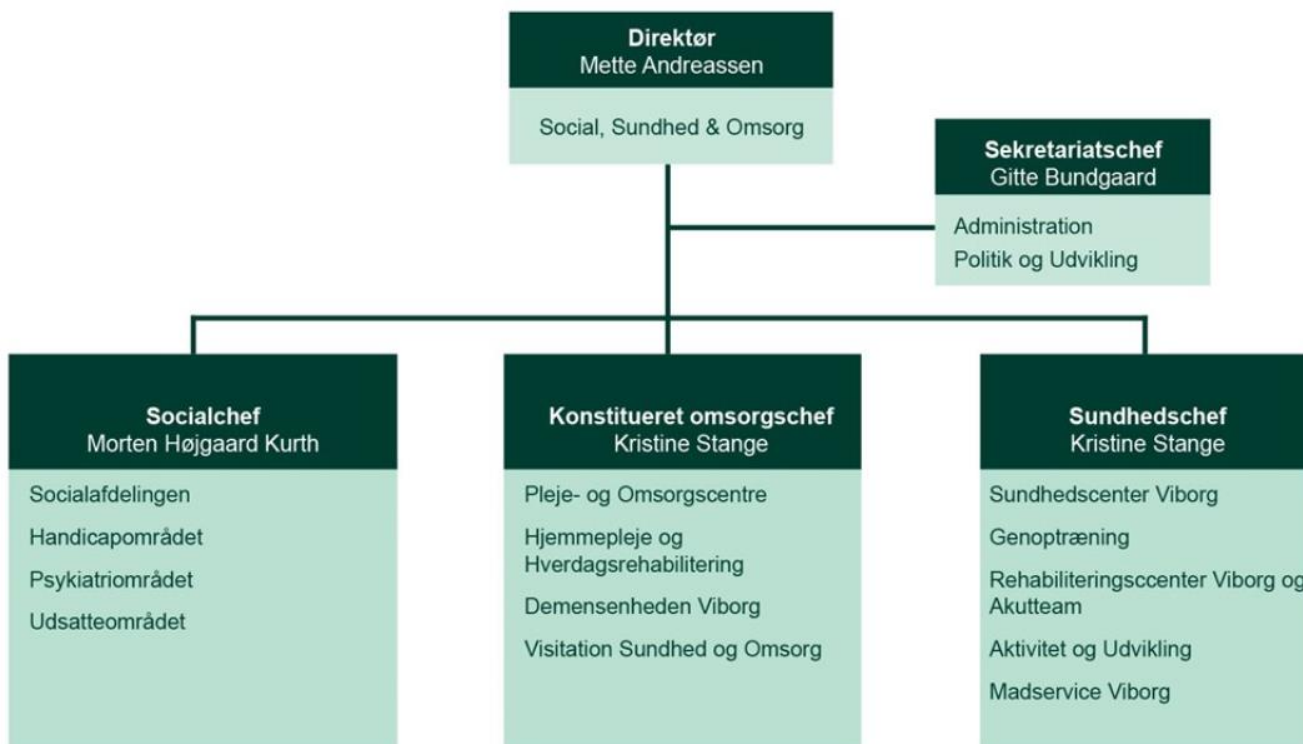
**Direktør**
Mette Andreassen

Social, Sundhed & Omsorg

**Sekretariatschef**
Gitte Bundgaard

Administration

Politik og Udvikling

**Socialchef**
Morten Højgaard Kurth

Socialafdelingen

Handicapområdet

Psykiatriområdet

Udsatteområdet

**Konstitueret omsorgschef**
Kristine Stange

Pleje- og Omsorgscentre

Hjemmepleje og Hverdagsrehabilitering

Demensenheden Viborg

Visitation Sundhed og Omsorg

**Sundhedschef**
Kristine Stange

Sundhedscenter Viborg

Genoptræning

Rehabiliteringsccenter Viborg og Akutteam

Aktivitet og Udvikling

Madservice Viborg